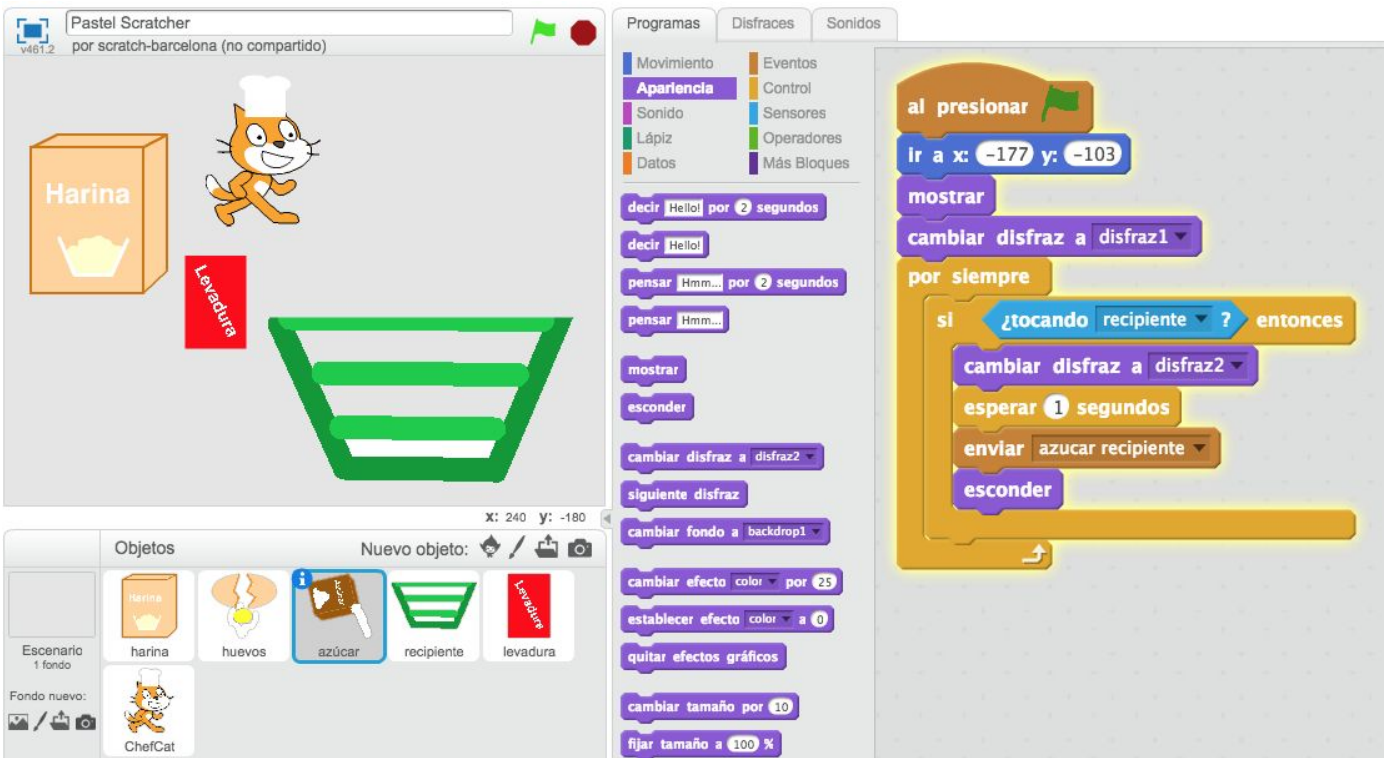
v461.2 Pastel Scratcher
por scratch-barcelona (no compartido)

Harina
Levadura

x: 240 y: -180

Objetos
Nuevo objeto:

Escenario
1 fondo
Fondo nuevo:

Harina
harina
huevos
azúcar
recipiente
Levadura
levadura
ChefCat

Programas | Disfraces | Sonidos

Movimiento
Apariencia
Sonido
Lápiz
Datos
Eventos
Control
Sensores
Operadores
Más Bloques

decir Hello! por 2 segundos
decir Hello!
pensar Hmm... por 2 segundos
pensar Hmm...
mostrar
esconder
cambiar disfraz a disfraz2
siguiente disfraz
cambiar fondo a backdrop1
cambiar efecto color por 25
establecer efecto color a 0
quitar efectos gráficos
cambiar tamaño por 10
fijar tamaño a 100 %

al presionar
ir a x: -177 y: -103
mostrar
cambiar disfraz a disfraz1
por siempre
si ¿tocando recipiente ? entonces
cambiar disfraz a disfraz2
esperar 1 segundos
enviar azucar recipiente
esconder